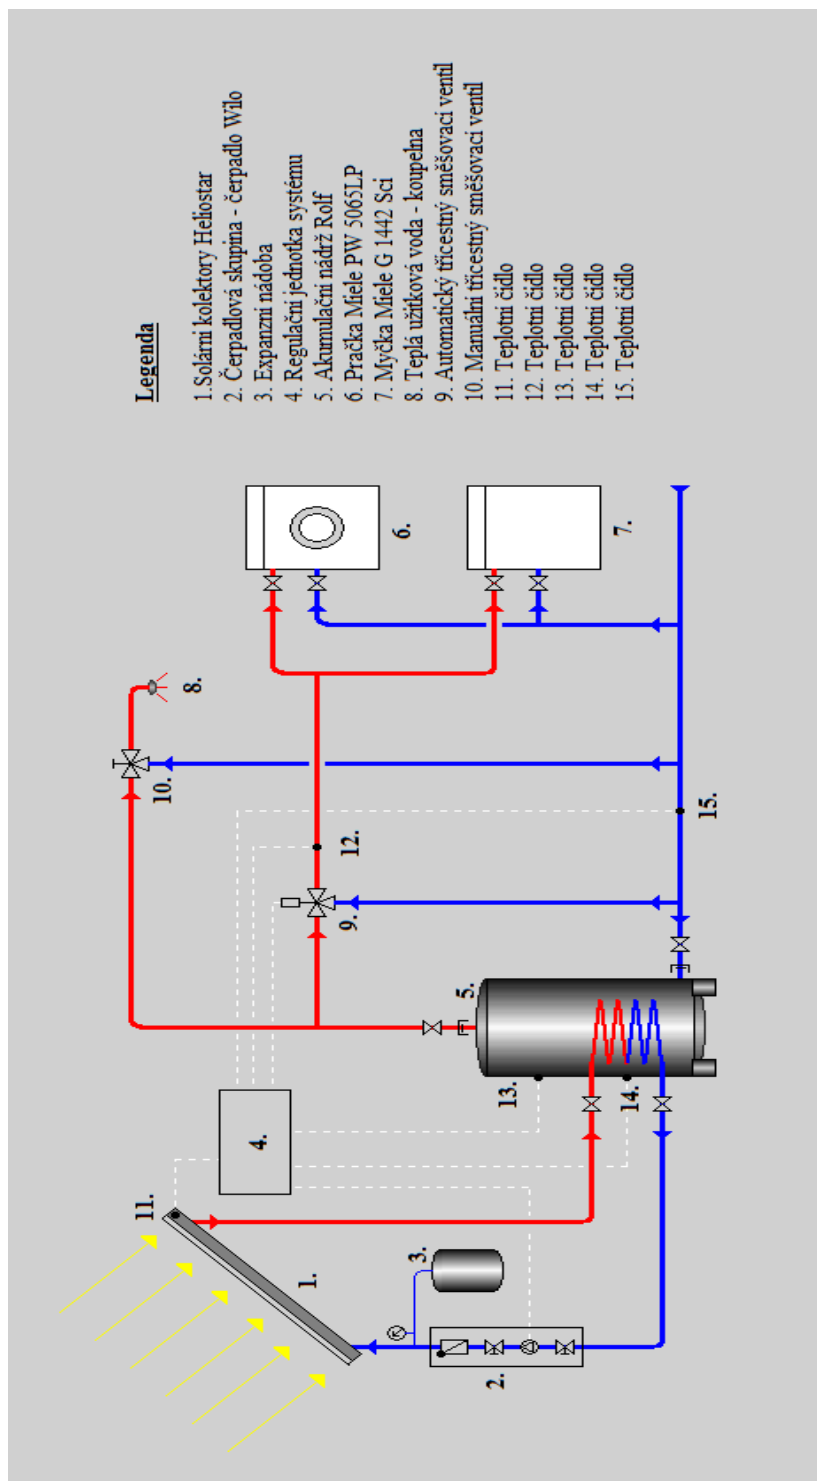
Legenda

1.Solární kolektory Heliostar
2. Čerpadlová skupina - čerpadlo Wilo
3. Expanzní nádoba
4. Regulační jednotka systému
5. Akumulační nádrž Rolf
6. Pračka Miele PW 5065LP
7. Myčka Miele G 1442 Sci
8. Teplá užitková voda - koupelna
9. Automatický třícestný směšovací ventil
10. Manuální třícestný směšovací ventil
11. Teplotní čidlo
12. Teplotní čidlo
13. Teplotní čidlo
14. Teplotní čidlo
15. Teplotní čidlo

1.
2.
3.
4.
5.
6.
7.
8.
9.
10.
11.
12.
13.
14.
15.